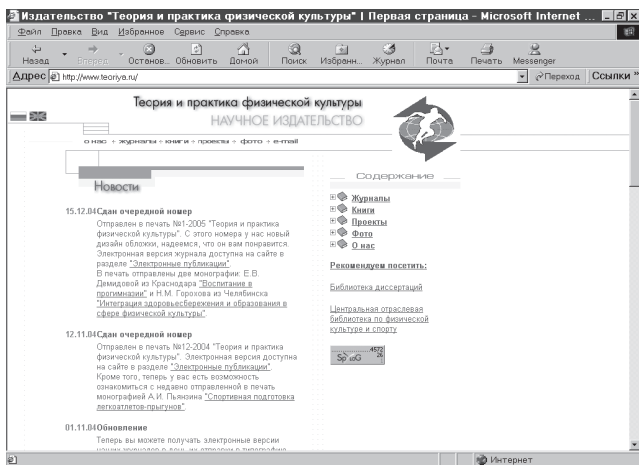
Издательство "Теория и практика физической культуры" | Первая страница - Microsoft Internet

Файл Правка Вид Избранное Сервис Справка

Назад Вперед Останов... Обновить Домой Поиск Избранн... Журнал Почта Печать Messenger

Адрес http://www.teoriya.ru/ Переход Ссылки »

Теория и практика физической культуры
НАУЧНОЕ ИЗДАТЕЛЬСТВО

о нас + журналы + книги + проекты + фото + e-mail

Новости

15.12.04 Сдан очередной номер
Отправлен в печать №1-2005 "Теория и практика физической культуры". С этого номера у нас новый дизайн обложки, надеемся, что он вам понравится. Электронная версия журнала доступна на сайте в разделе "Электронные публикации".
В печать отправлены две монографии: Е.В. Демидовой из Краснодара "Воспитание в прогимназии" и Н.М. Горохова из Челябинска "Интеграция здоровьесбережения и образования в сфере физической культуры".

12.11.04 Сдан очередной номер
Отправлен в печать №12-2004 "Теория и практика физической культуры". Электронная версия доступна на сайте в разделе "Электронные публикации".
Кроме того, теперь у вас есть возможность ознакомиться с недавно отправленной в печать монографией А.И. Пьянзина "Спортивная подготовка легкоатлетов-прыгунов".

01.11.04 Обновление
Теперь вы можете получать электронные версии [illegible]

Содержание

Журналы
Книги
Проекты
Фото
О нас

Рекомендуем посетить:

Библиотека диссертаций

Центральная отраслевая библиотека по физической культуре и спорту

SpLOG 4572 26

Интернет